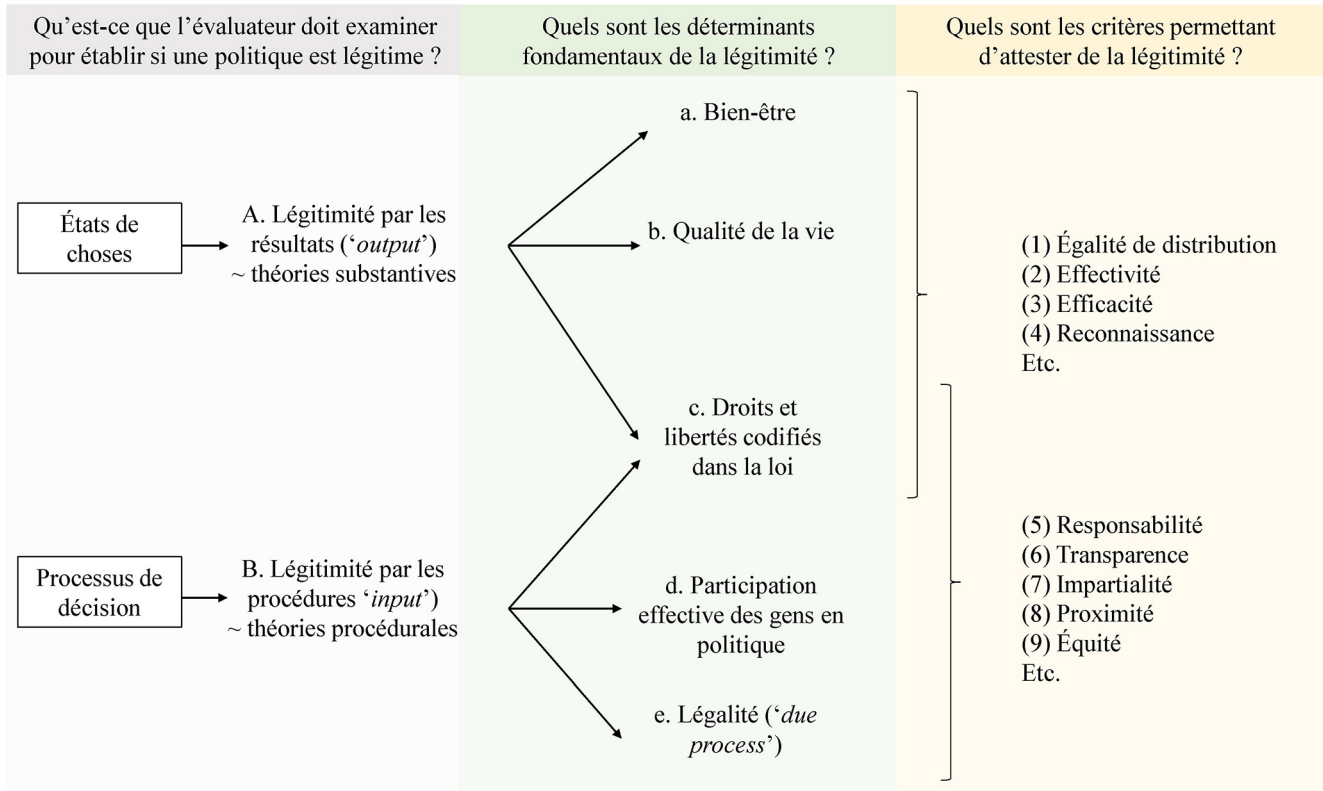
Qu’est-ce que l’évaluateur doit examiner pour établir si une politique est légitime ?

Quels sont les déterminants fondamentaux de la légitimité ?

Quels sont les critères permettant d’attester de la légitimité ?

États de choses

A. Légitimité par les résultats (‘output’) ~ théories substantives

a. Bien-être

b. Qualité de la vie

c. Droits et libertés codifiés dans la loi

(1) Égalité de distribution
(2) Effectivité
(3) Efficacité
(4) Reconnaissance
Etc.

Processus de décision

B. Légitimité par les procédures ‘input’) ~ théories procédurales

d. Participation effective des gens en politique

e. Légalité (‘due process’)

(5) Responsabilité
(6) Transparence
(7) Impartialité
(8) Proximité
(9) Équité
Etc.